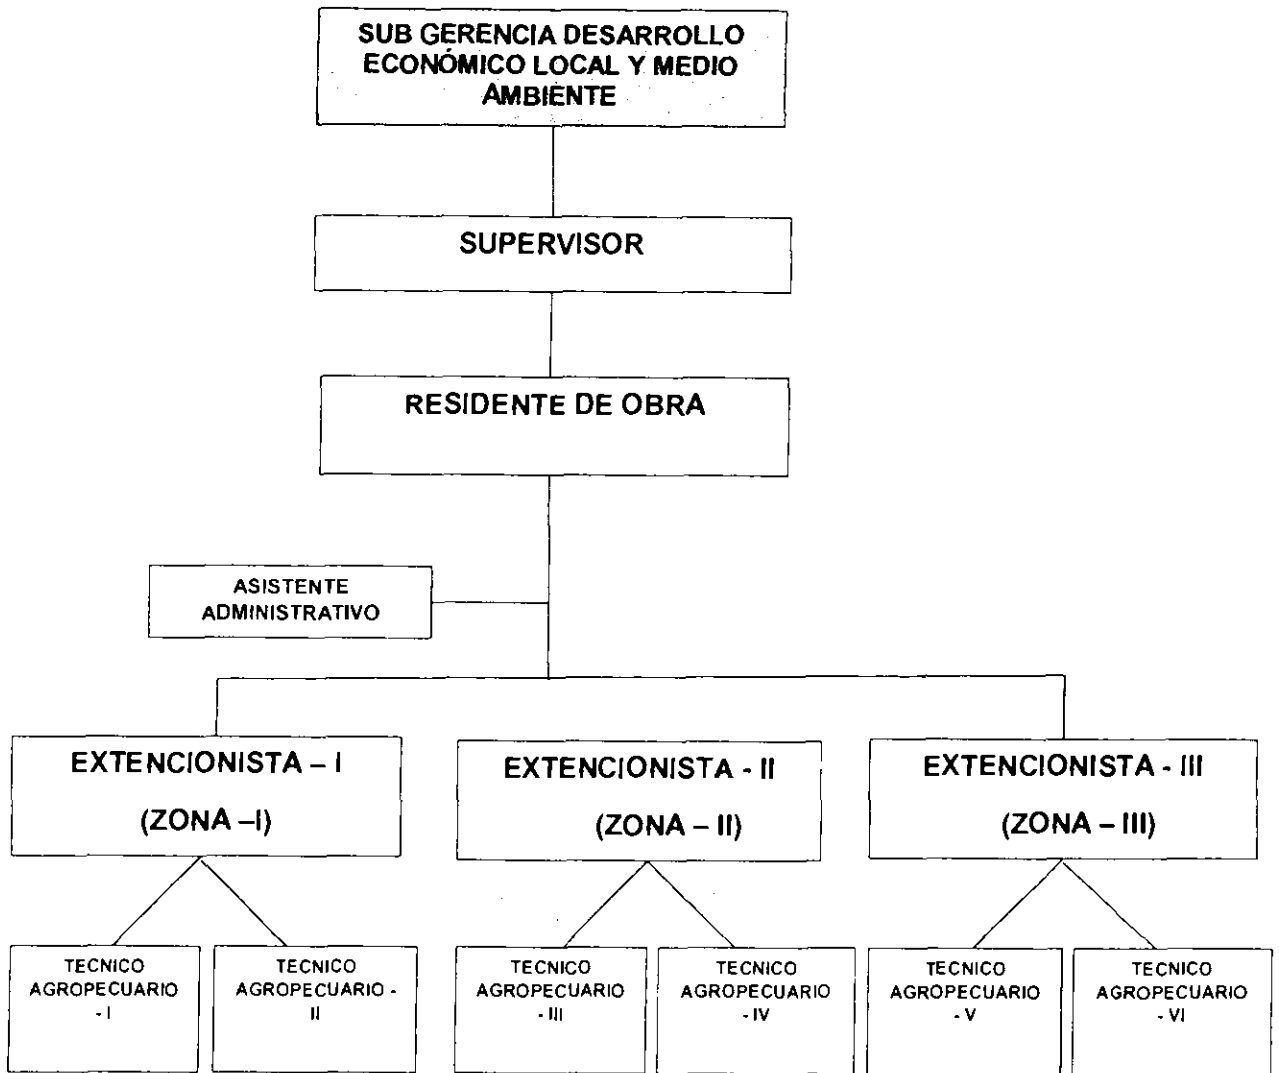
SUB GERENCIA DESARROLLO ECONÓMICO LOCAL Y MEDIO AMBIENTE

SUPERVISOR

RESIDENTE DE OBRA

ASISTENTE ADMINISTRATIVO

EXTENCIONISTA – I
(ZONA –I)

EXTENCIONISTA - II
(ZONA – II)

EXTENCIONISTA - III
(ZONA – III)

TECNICO AGROPECUARIO - I

TECNICO AGROPECUARIO - II

TECNICO AGROPECUARIO - III

TECNICO AGROPECUARIO - IV

TECNICO AGROPECUARIO - V

TECNICO AGROPECUARIO - VI